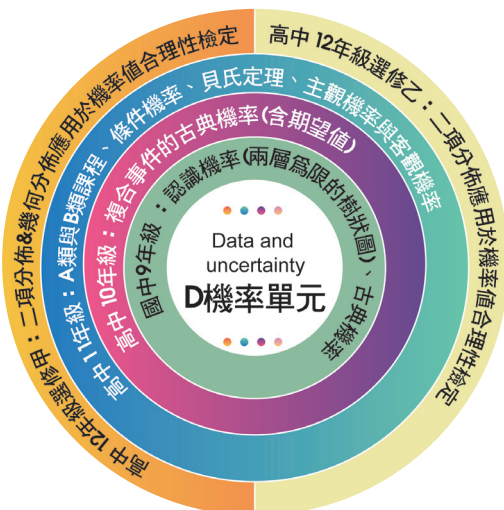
Data and uncertainty
D機率單元

國中9年級：認識機率(兩層爲限的樹狀圖)、古典機率

高中 10年級：複合事件的古典機率(含期望值)

高中11年級：A類與B類課程，條件機率、貝氏定理、主觀機率與客觀機率

高中 12年級選修甲：二項分佈&幾何分佈應用於機率值合理性檢定

高中 12年級選修乙：二項分佈應用於機率值合理性檢定